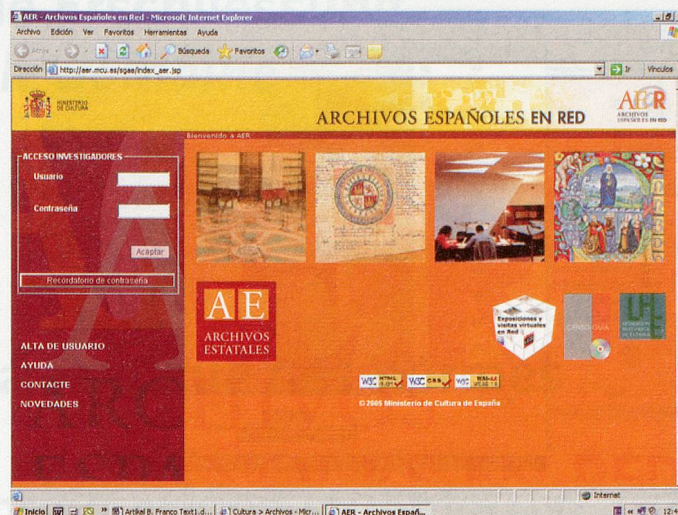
AER - Archivos Españoles en Red - Microsoft Internet Explorer

Archivo Edición Ver Favoritos Herramientas Ayuda

Atrás Búsqueda Favoritos

Dirección http://aer.mcu.es/sgae/index_aer.jsp Ir Vínculos

MINISTERIO DE CULTURA

ARCHIVOS ESPAÑOLES EN RED

AER ARCHIVOS ESPAÑOLES EN RED

Bienvenido a AER

ACCESO INVESTIGADORES

Usuario

Contraseña

Aceptar

Recordatorio de contraseña

ALTA DE USUARIO

AYUDA

CONTACTE

NOVEDADES

AE ARCHIVOS ESTATALES

Exposiciones y visitas virtuales en Red

CENSO GUÍA

W3C HTML 4.01 W3C CSS W3C WAI-AA WCAG 1.0

© 2005 Ministerio de Cultura de España

Internet

Inicio Artikel B. Franco Text1.d... Cultura > Archivos - Micr... AER - Archivos Españ... 12:4